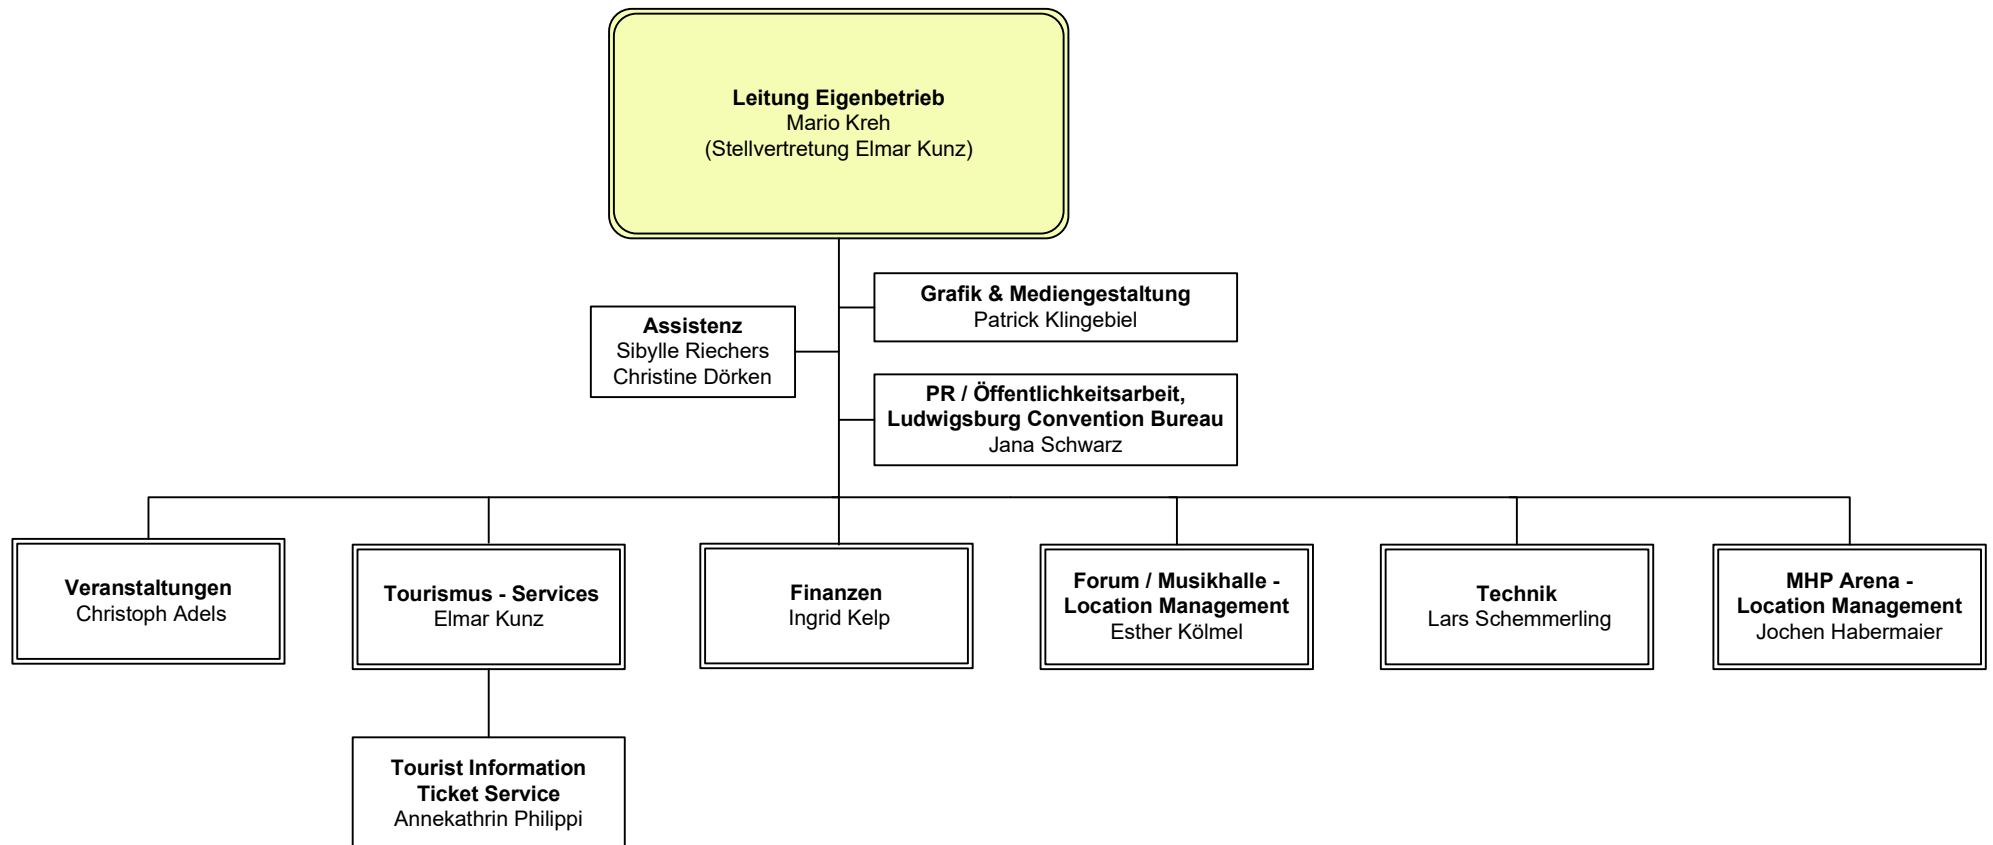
**Leitung Eigenbetrieb**
Mario Kreh
(Stellvertretung Elmar Kunz)

**Grafik & Mediengestaltung**
Patrick Klingebiel

**Assistenz**
Sibylle Riechers
Christine Dörken

**PR / Öffentlichkeitsarbeit, Ludwigsburg Convention Bureau**
Jana Schwarz

**Veranstaltungen**
Christoph Adels

**Tourismus - Services**
Elmar Kunz

**Finanzen**
Ingrid Kelp

**Forum / Musikhalle - Location Management**
Esther Kölmel

**Technik**
Lars Schemmerling

**MHP Arena - Location Management**
Jochen Habermaier

**Tourist Information Ticket Service**
Annekathrin Philippi